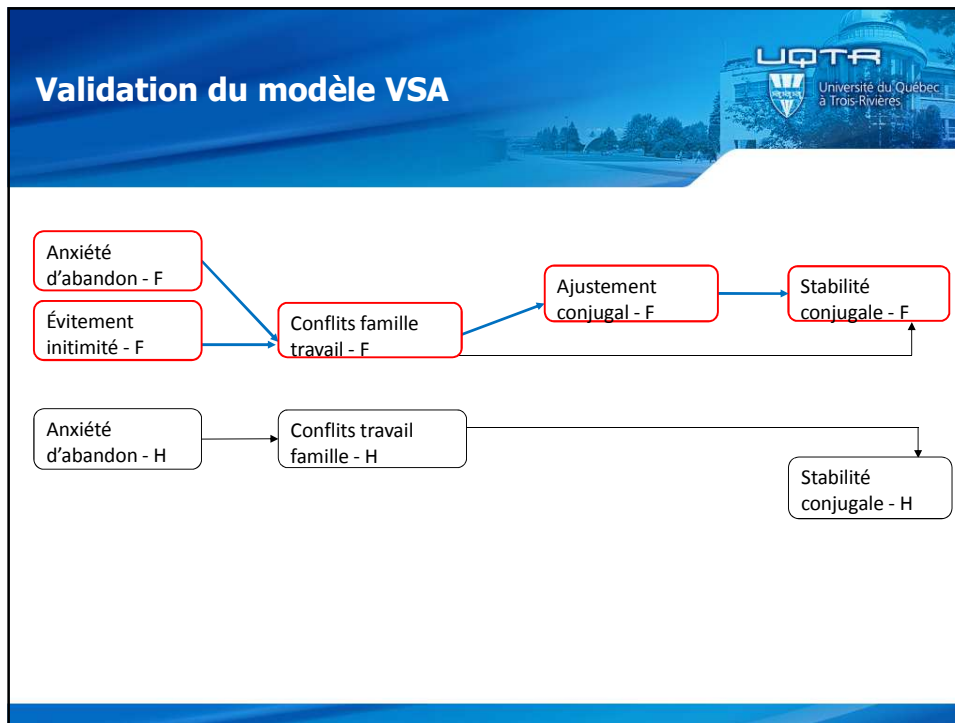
Validation du modèle VSA

UQTR Université du Québec à Trois-Rivières

Anxiété d'abandon - F

Évitement initimité - F

Conflits famille travail - F

Ajustement conjugal - F

Stabilité conjugale - F

Anxiété d'abandon - H

Conflits travail famille - H

Stabilité conjugale - H